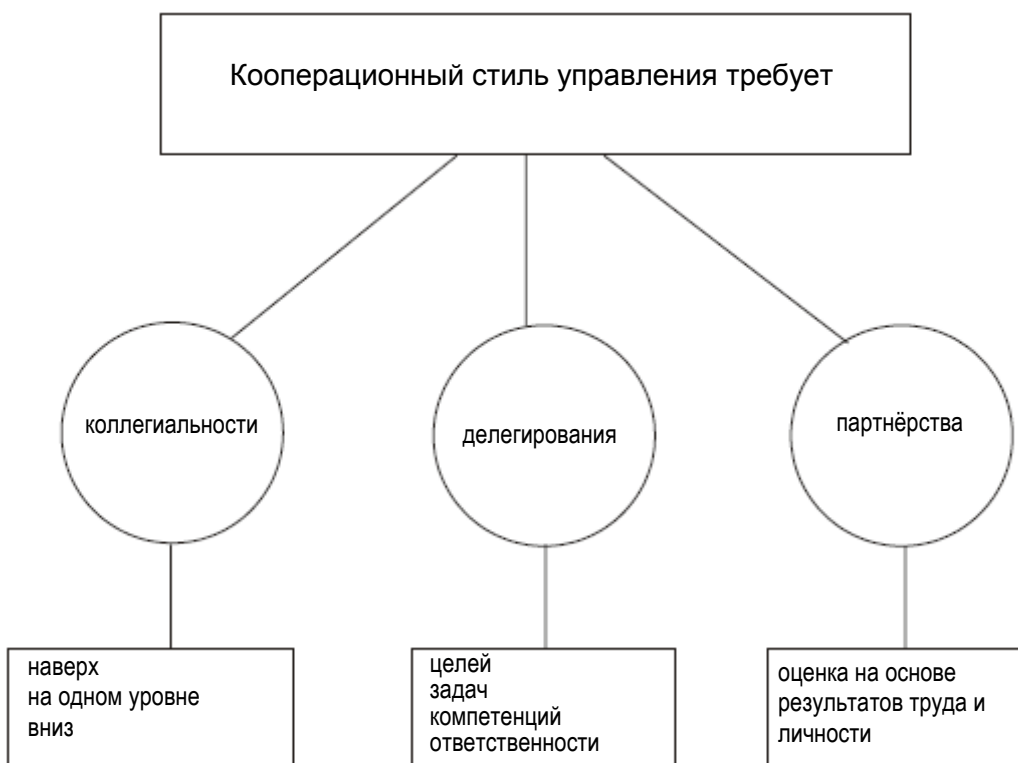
Кооперационный стиль управления требует

коллегиальности

делегирования

партнёрства

наверх
на одном уровне
вниз

целей
задач
компетенций
ответственности

оценка на основе результатов труда и личности